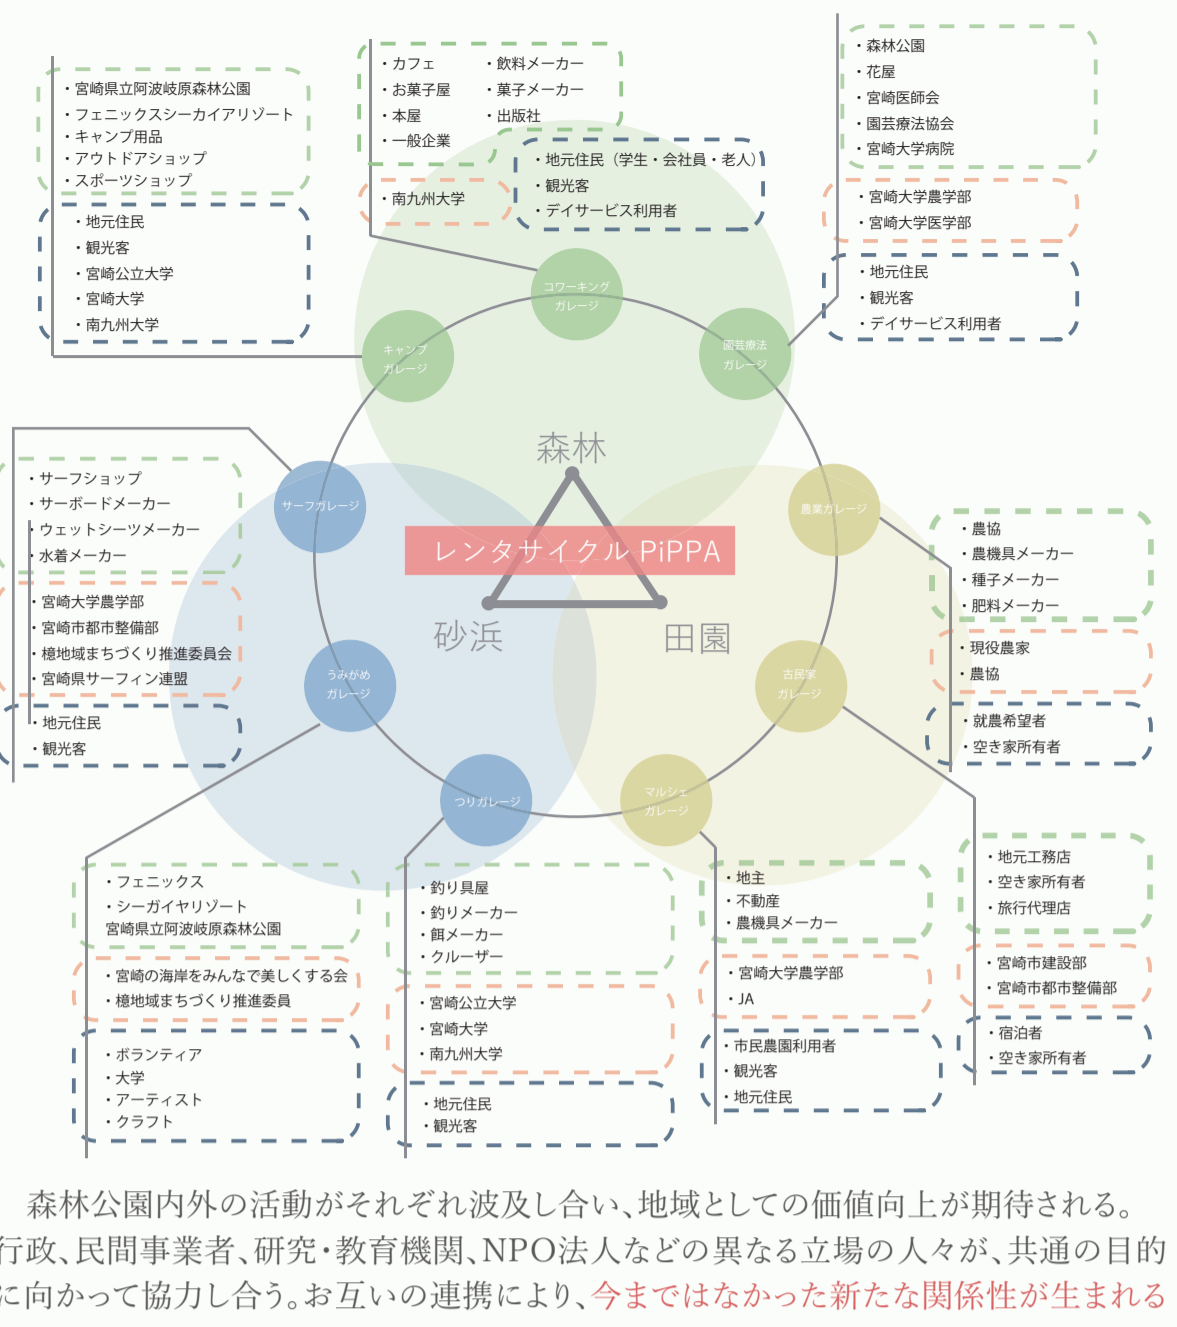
・宮崎県立阿波岐原森林公園
・フェニックスシーカイアリゾート
・キャンプ用品
・アウトドアショップ
・スポーツショップ

・地元住民
・観光客
・宮崎公立大学
・宮崎大学
・南九州大学

・カフェ
・お菓子屋
・本屋
・一般企業

・飲料メーカー
・菓子メーカー
・出版社

・南九州大学

・地元住民（学生・会社員・老人）
・観光客
・デイサービス利用者

・森林公園
・花屋
・宮崎医師会
・園芸療法協会
・宮崎大学病院

・宮崎大学農学部
・宮崎大学医学部

・地元住民
・観光客
・デイサービス利用者

コワーキングガレージ
キャンプガレージ
園芸療法ガレージ
森林
サーフガレージ
農業ガレージ
レンタサイクル PiPPA
砂浜
田園
うみがめガレージ
古民家ガレージ
つりガレージ
マルシェガレージ

・サーフショップ
・サーボードメーカー
・ウェットシーツメーカー
・水着メーカー

・宮崎大学農学部
・宮崎市都市整備部
・檍地域まちづくり推進委員会
・宮崎県サーフィン連盟

・地元住民
・観光客

・農協
・農機具メーカー
・種子メーカー
・肥料メーカー

・現役農家
・農協

・就農希望者
・空き家所有者

・フェニックス
・シーガイヤリゾート
宮崎県立阿波岐原森林公園

・宮崎の海岸をみんなで美しくする会
・檍地域まちづくり推進委員

・ボランティア
・大学
・アーティスト
・クラフト

・釣り具屋
・釣りメーカー
・餌メーカー
・クルーザー

・宮崎公立大学
・宮崎大学
・南九州大学

・地元住民
・観光客

・地主
・不動産
・農機具メーカー

・宮崎大学農学部
・JA

・市民農園利用者
・観光客
・地元住民

・地元工務店
・空き家所有者
・旅行代理店

・宮崎市建設部
・宮崎市都市整備部

・宿泊者
・空き家所有者

森林公園内外の活動がそれぞれ波及し合い、地域としての価値向上が期待される。行政、民間事業者、研究・教育機関、NPO法人などの異なる立場の人々が、共通の目的に向かって協力し合う。お互いの連携により、今まではなかった新たな関係性が生まれる